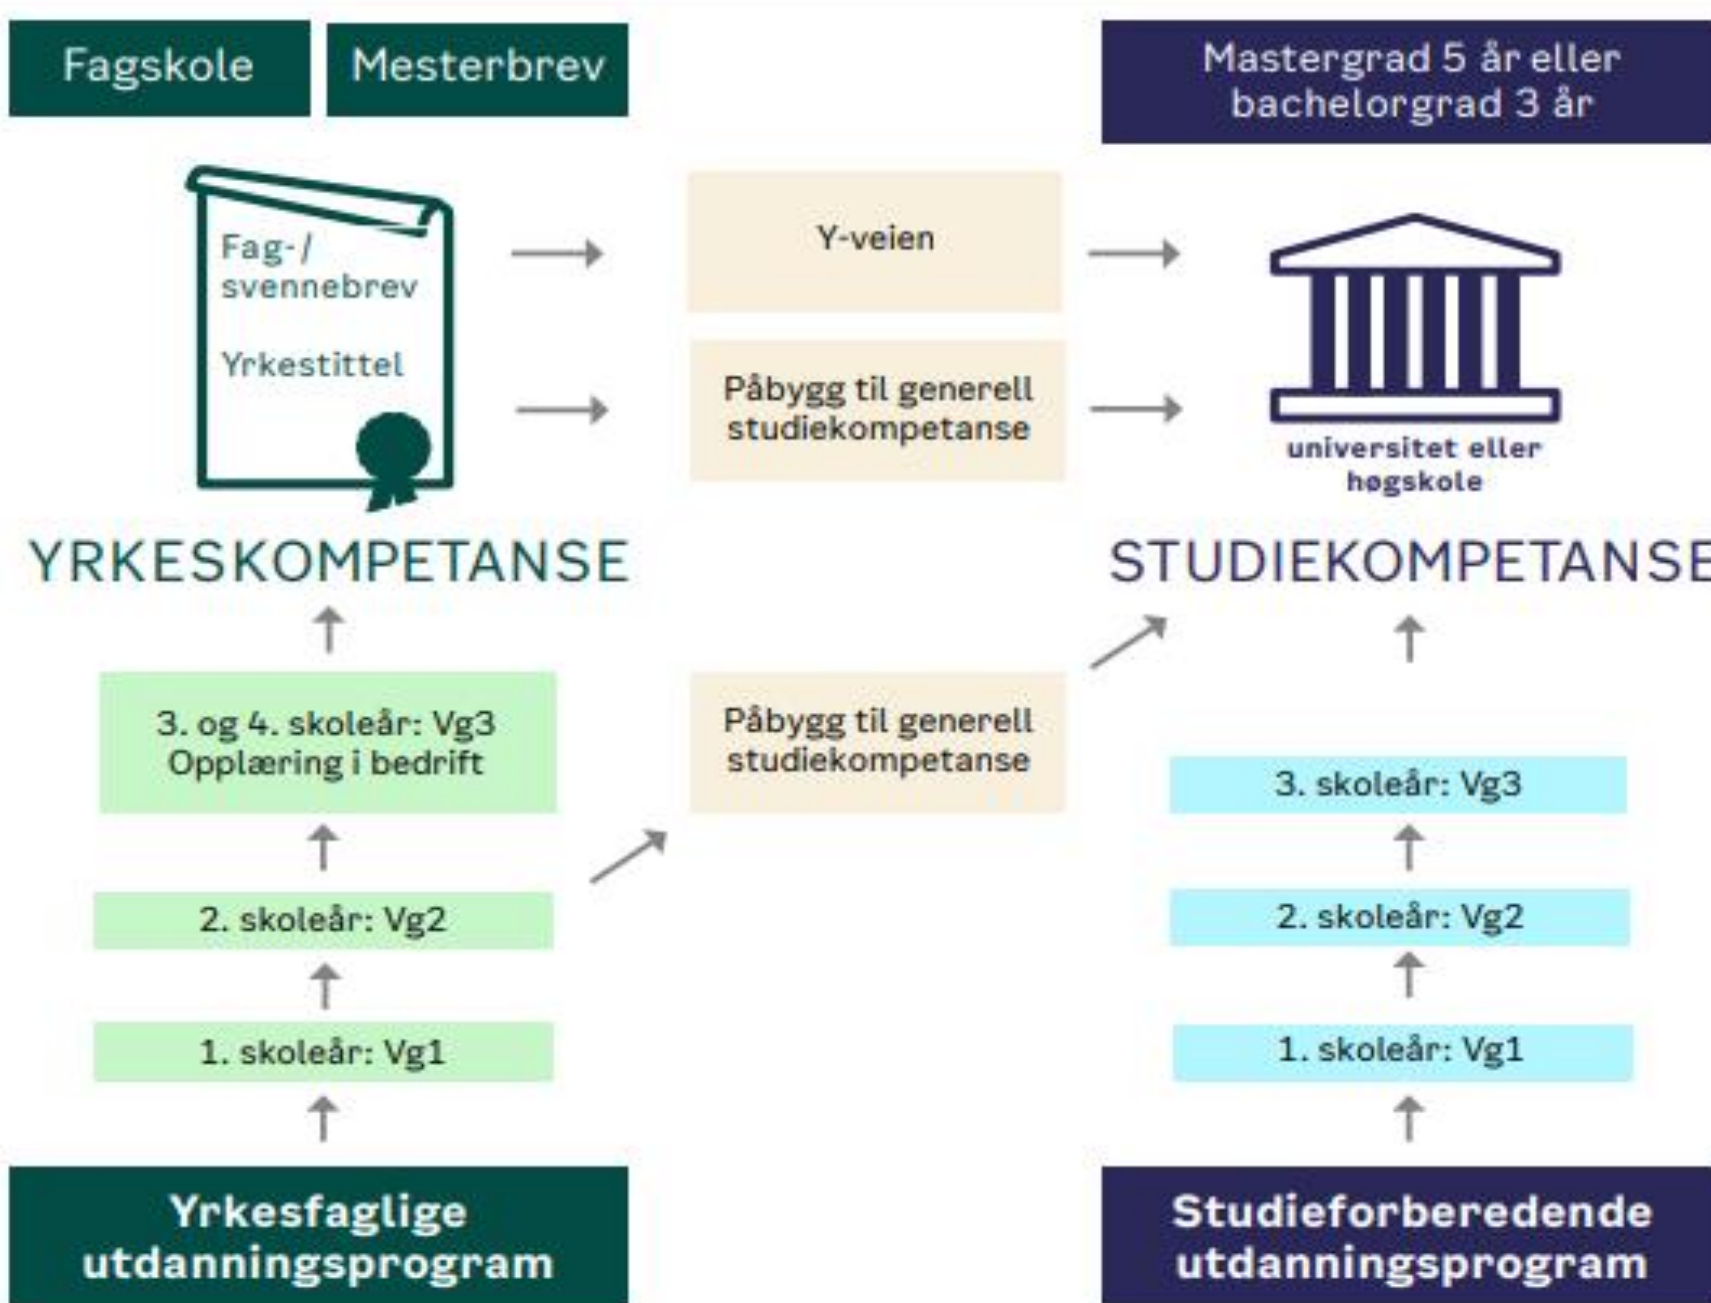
Fagskole

Mesterbrev

Mastergrad 5 år eller bachelorgrad 3 år

Fag- / svennebrev

Yrkestittel

Y-veien

Påbygg til generell studiekompetanse

universitet eller høgskole

YRKESKOMPETANSE

STUDIEKOMPETANSE

3. og 4. skoleår: Vg3 Opplæring i bedrift

Påbygg til generell studiekompetanse

3. skoleår: Vg3

2. skoleår: Vg2

2. skoleår: Vg2

1. skoleår: Vg1

1. skoleår: Vg1

Yrkesfaglige utdanningsprogram

Studieforberedende utdanningsprogram